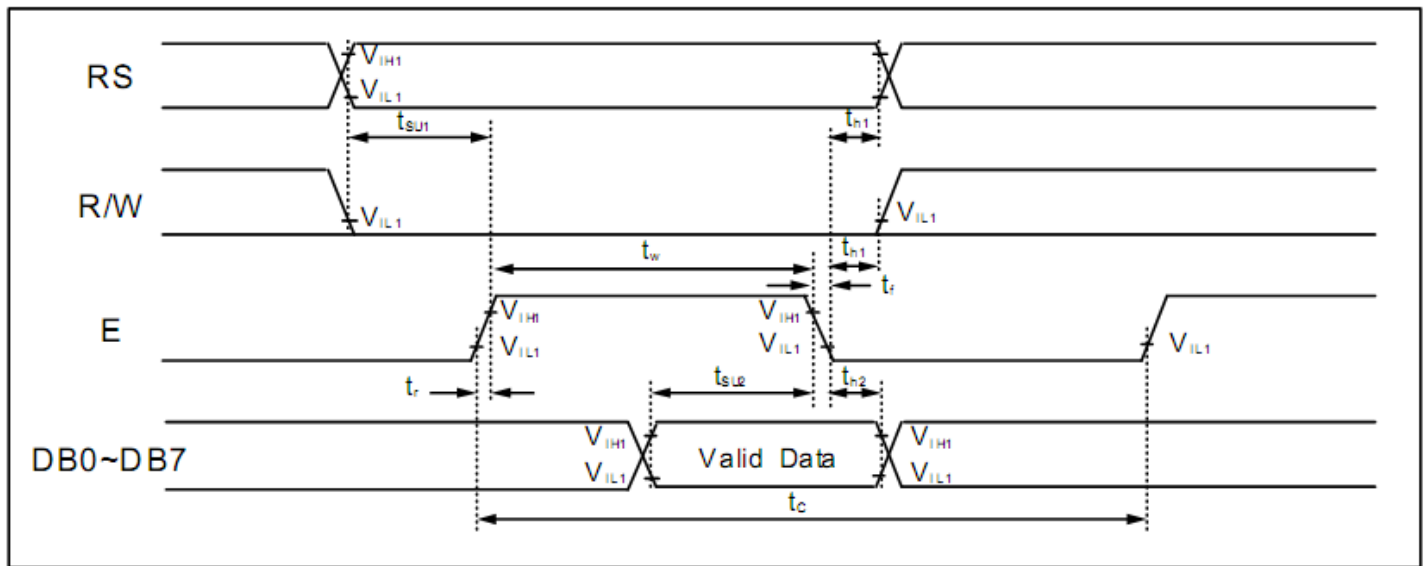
RS
$V_{IH1}$
$V_{IL1}$
$t_{SU1}$
$t_{h1}$
R/W
$V_{IL1}$
$V_{IL1}$
$t_w$
$t_{h1}$
$t_f$
E
$V_{IH1}$
$V_{IL1}$
$V_{IH1}$
$V_{IL1}$
$V_{IL1}$
$t_r$
$t_{SU2}$
$t_{h2}$
DB0~DB7
$V_{IH1}$
$V_{IL1}$
Valid Data
$V_{IH1}$
$V_{IL1}$
$t_C$